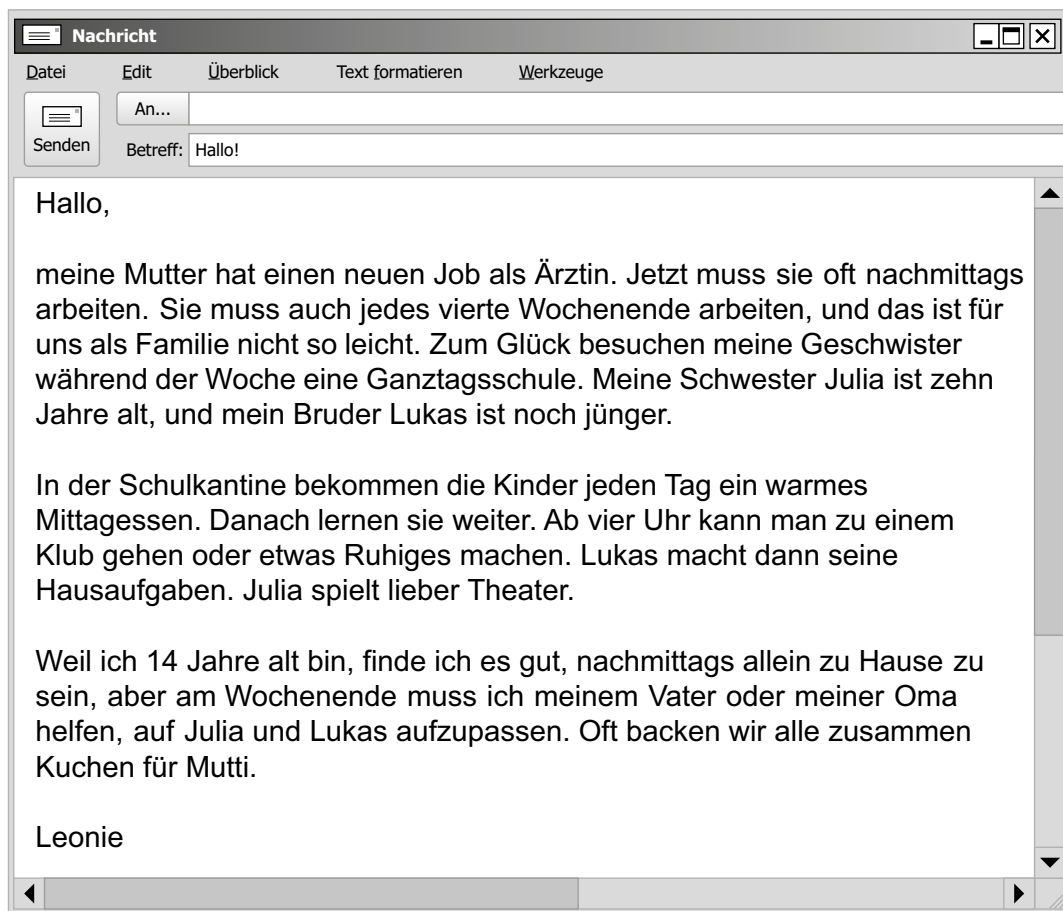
Nachricht

Datei Edit Überblick Text formatieren Werkzeuge

Senden

An...

Betreff: Hallo!

Hallo,

meine Mutter hat einen neuen Job als Ärztin. Jetzt muss sie oft nachmittags arbeiten. Sie muss auch jedes vierte Wochenende arbeiten, und das ist für uns als Familie nicht so leicht. Zum Glück besuchen meine Geschwister während der Woche eine Ganztagsschule. Meine Schwester Julia ist zehn Jahre alt, und mein Bruder Lukas ist noch jünger.

In der Schulkantine bekommen die Kinder jeden Tag ein warmes Mittagessen. Danach lernen sie weiter. Ab vier Uhr kann man zu einem Klub gehen oder etwas Ruhiges machen. Lukas macht dann seine Hausaufgaben. Julia spielt lieber Theater.

Weil ich 14 Jahre alt bin, finde ich es gut, nachmittags allein zu Hause zu sein, aber am Wochenende muss ich meinem Vater oder meiner Oma helfen, auf Julia und Lukas aufzupassen. Oft backen wir alle zusammen Kuchen für Mutti.

Leonie